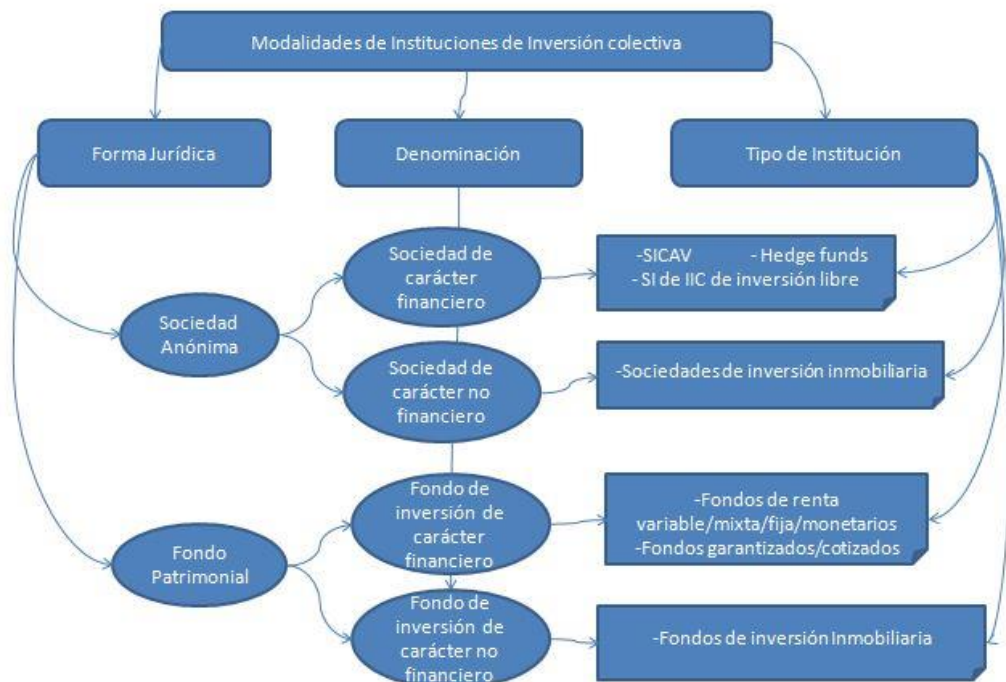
Modalidades de Instituciones de Inversión colectiva

Forma Jurídica

Denominación

Tipo de Institución

Sociedad Anónima

Sociedad de carácter financiero

-SICAV - Hedge funds
- SI de IIC de inversión libre

Sociedad de carácter no financiero

-Sociedades de inversión inmobiliaria

Fondo Patrimonial

Fondo de inversión de carácter financiero

-Fondos de renta variable/mixta/fija/monetarios
-Fondos garantizados/cotizados

Fondo de inversión de carácter no financiero

-Fondos de inversión Inmobiliaria